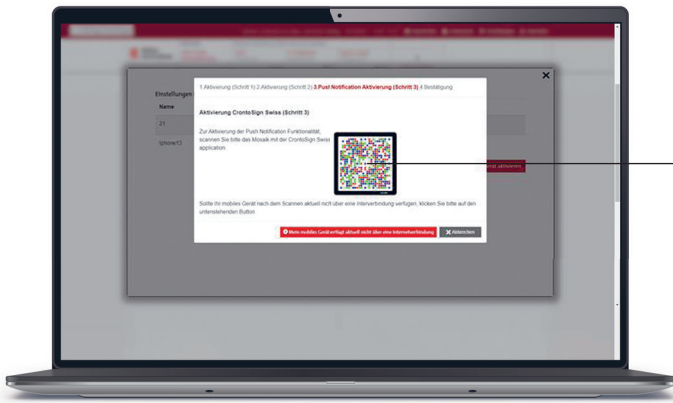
1 Aktivierung (Schritt 1) 2 Aktivierung (Schritt 2) 3 Push Notification Aktivierung (Schritt 3) 4 Bestätigung

Aktivierung CrontoSign Swiss (Schritt 3)

Zur Aktivierung der Push Notification Funktionalität, scannen Sie bitte das Mosaik mit der CrontoSign Swiss application.

Sollte Ihr mobiles Gerät nach dem Scannen aktuell nicht über eine Internetverbindung verfügen, klicken Sie bitte auf den unterstehenden Button

Mein mobiles Gerät verfügt aktuell nicht über eine Internetverbindung

Abbrechen

Einstellungen

Name

iphone13

Gerät aktivieren

×